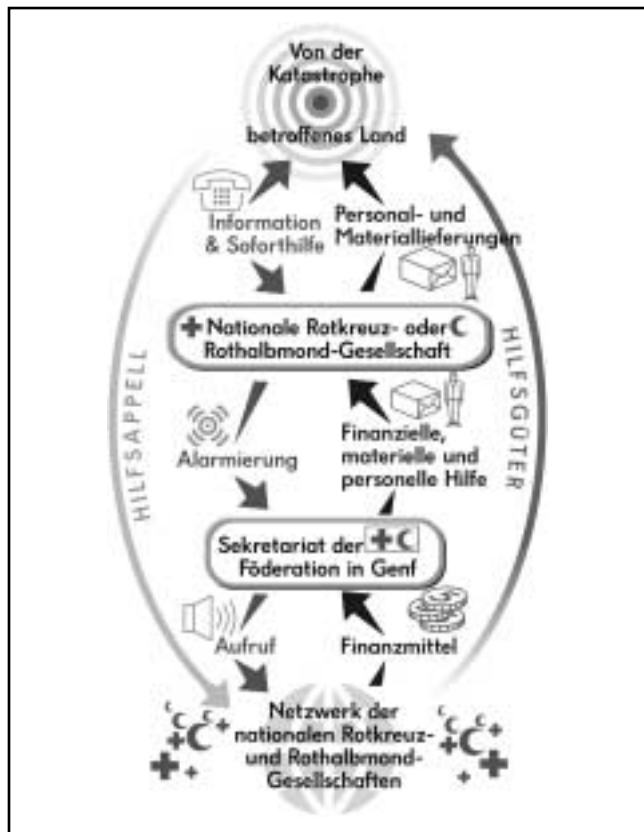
Von der Katastrophe betroffenes Land

Information & Soforthilfe

Personal- und Materiallieferungen

Nationale Rotkreuz- oder Rothalbmond-Gesellschaft

HILFSAPPELL

HILFSGÜTER

Alarmierung

Finanzielle, materielle und personelle Hilfe

Sekretariat der Föderation in Genf

Aufruf

Finanzmittel

Netzwerk der nationalen Rotkreuz- und Rothalbmond-Gesellschaften